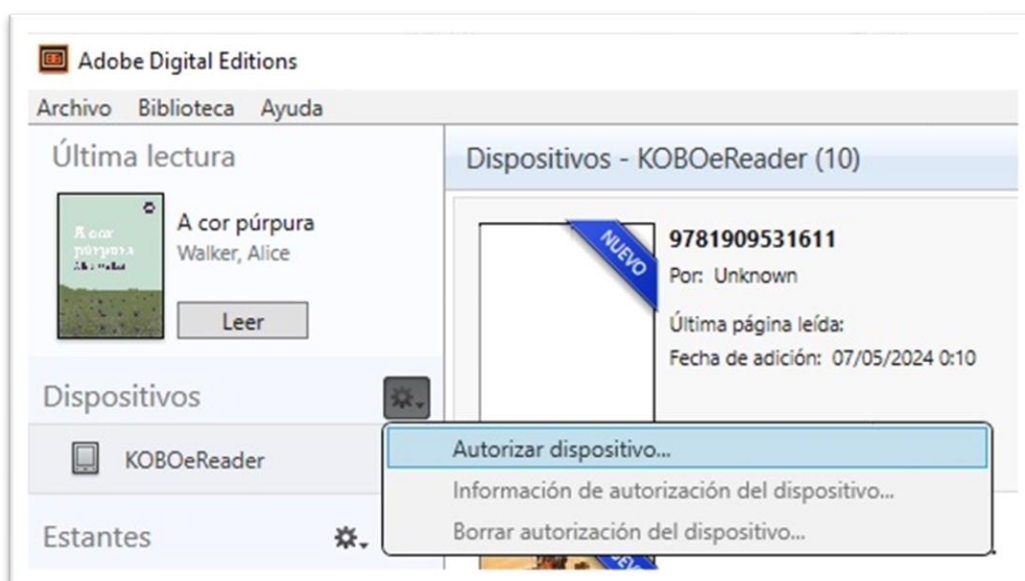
Adobe Digital Editions

Archivo Biblioteca Ayuda

Última lectura

A cor púrpura
Walker, Alice

Leer

Dispositivos

KOBOeReader

Estantes

Dispositivos - KOBOeReader (10)

NUEVO

9781909531611
Por: Unknown
Última página leída:
Fecha de adición: 07/05/2024 0:10

Autorizar dispositivo...
Información de autorización del dispositivo...
Borrar autorización del dispositivo...